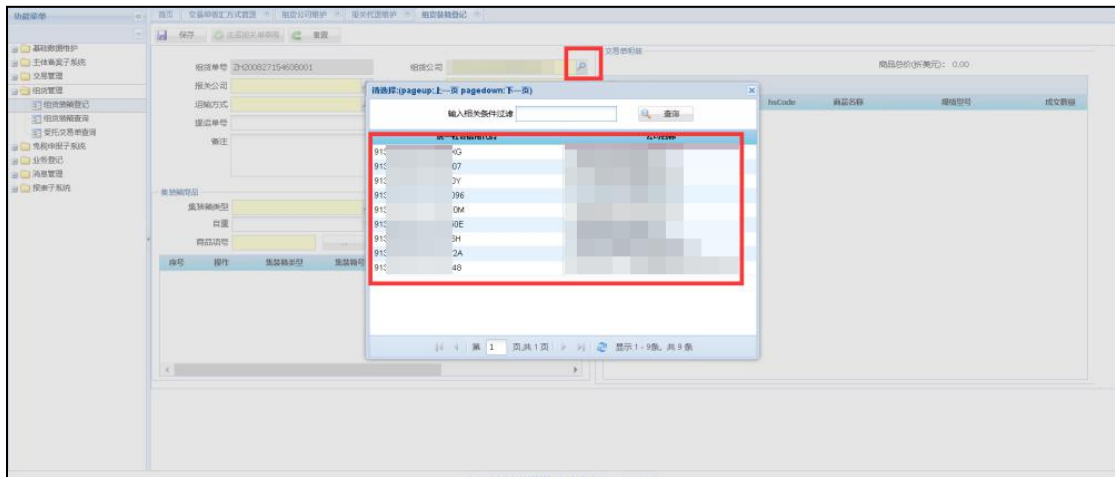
功能菜单

首页 交易单收汇方式管理 组货公司维护 报关代理维护 组货装箱登记

保存 生成相关单审核 重置

基础数据维护
主体备案子系统
交易管理
组货管理
组货装箱登记
组货装箱查询
委托交易单查询
免税申报子系统
业务登记
消息管理
报表子系统

组货单号 ZH200827154608001
组货公司
报关公司
运输方式
提运单号
备注

交易单明细
商品总价(折美元): 0.00

HsCode 商品名称 规格型号 成交数量

集装箱信息
集装箱类型
自重
商品项号

序号 操作 集装箱类型 集装箱号

请选择:(pageup:上一页 pagedown:下一页)

输入相关条件过滤 查询

统一社会信用代码 公司名称

91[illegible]KG
91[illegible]07
91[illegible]DY
91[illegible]096
91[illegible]DM
91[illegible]0E
91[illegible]3H
91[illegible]2A
91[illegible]48

第 1 页,共1页 显示 1 - 9条, 共 9 条